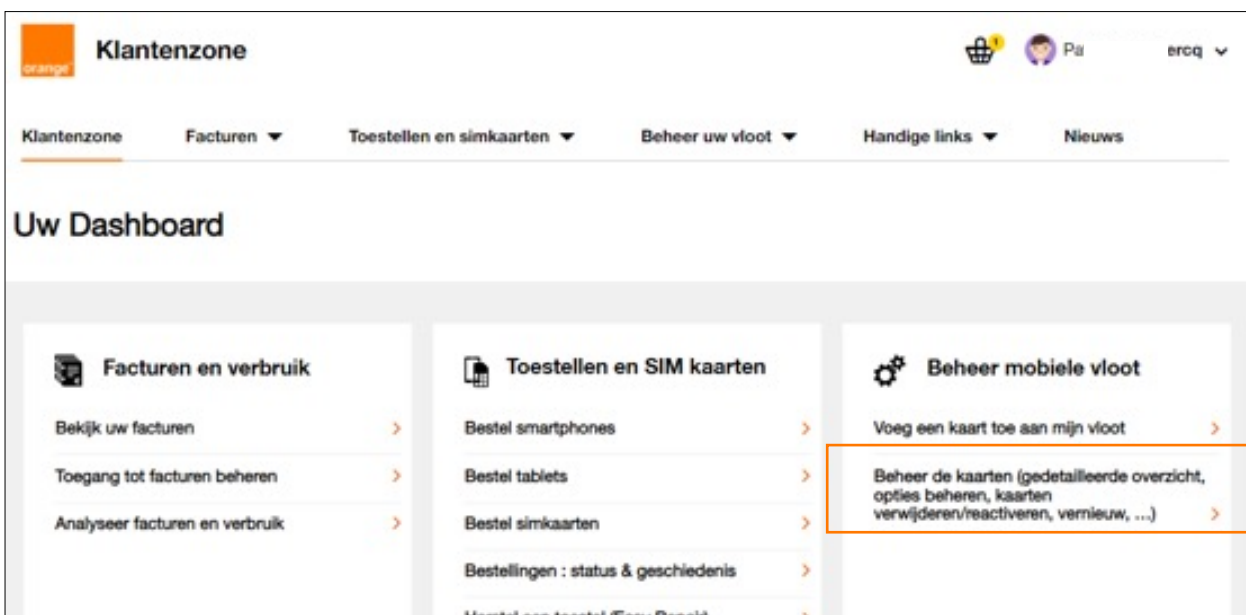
orange

Klantenzone

1

Pa ercq

Klantenzone Facturen Toestellen en simkaarten Beheer uw vloot Handige links Nieuws

Uw Dashboard

Facturen en verbruik

Bekijk uw facturen >

Toegang tot facturen beheren >

Analyseer facturen en verbruik >

Toestellen en SIM kaarten

Bestel smartphones >

Bestel tablets >

Bestel simkaarten >

Bestellingen : status & geschiedenis >

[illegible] >

Beheer mobiele vloot

Voeg een kaart toe aan mijn vloot >

Beheer de kaarten (gedetailleerde overzicht, opties beheren, kaarten verwijderen/reactiveren, vernieuw, ...) >